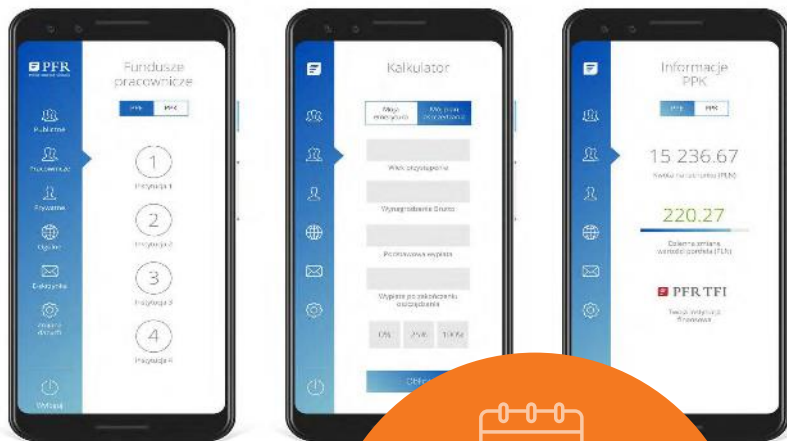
PFR

Fundusze pracownicze

PPK PPE

Publiczne

Pracownicy

Prywatne

Ogólne

Elektroniczne

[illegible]

Wyloguj

1
Instytucja 1

2
Instytucja 2

3
Instytucja 3

4
Instytucja 4

Kalkulator

Moje oszczędności | Moje plany oszczędzania

Wiek przystąpienia

Wynagrodzenie brutto

Początkowa wypłata

Wypłata po zakończeniu oszczędzania

1% 2% 100%

Oblicz

Informacje PPK

PPK PPE

15 236.67

Kwota na rachunku (PLN)

220.27

Dzienna zmiana wartości portfela (PLN)

PFR TFI

Twoja instytucja finansowa